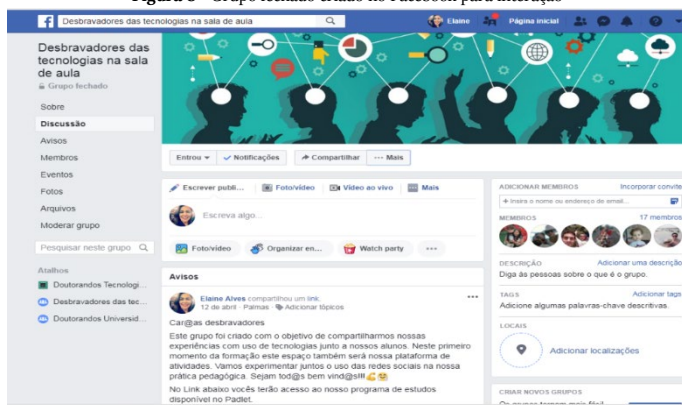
Figura 3 - Grupo fechado criado no Facebook para interação

Desbravadores das tecnologias na sala de aula

Elaine

Página inicial

Desbravadores das tecnologias na sala de aula

Grupo fechado

Sobre

Discussão

Avisos

Membros

Eventos

Fotos

Arquivos

Moderar grupo

Pesquisar neste grupo

Atalhos

Doutorandos Tecnologi...

Desbravadores das tec...

Doutorandos Universid...

Entrou

Notificações

Compartilhar

Mais

Escrever publi...

Foto/vídeo

Vídeo ao vivo

Mais

Escreva algo...

Foto/vídeo

Organizar en...

Watch party

...

Avisos

Elaine Alves compartilhou um link.

12 de abril · Palmas · Adicionar tópicos

Car@s desbravadores

Este grupo foi criado com o objetivo de compartilharmos nossas experiências com uso de tecnologias junto a nossos alunos. Neste primeiro momento da formação este espaço também será nossa plataforma de atividades. Vamos experimentar juntos o uso das redes sociais na nossa prática pedagógica. Sejam tod@s bem vind@s!!!

No Link abaixo vocês terão acesso ao nosso programa de estudos disponível no Padlet.

ADICIONAR MEMBROS

Incorporar convite

Insira o nome ou endereço de email...

MEMBROS

17 membros

DESCRIÇÃO

Adicionar uma descrição

Diga às pessoas sobre o que é o grupo.

TAGS

Adicionar tags

Adicione algumas palavras-chave descritivas.

LOCAIS

Adicionar localizações

CRIAR NOVOS GRUPOS

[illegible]